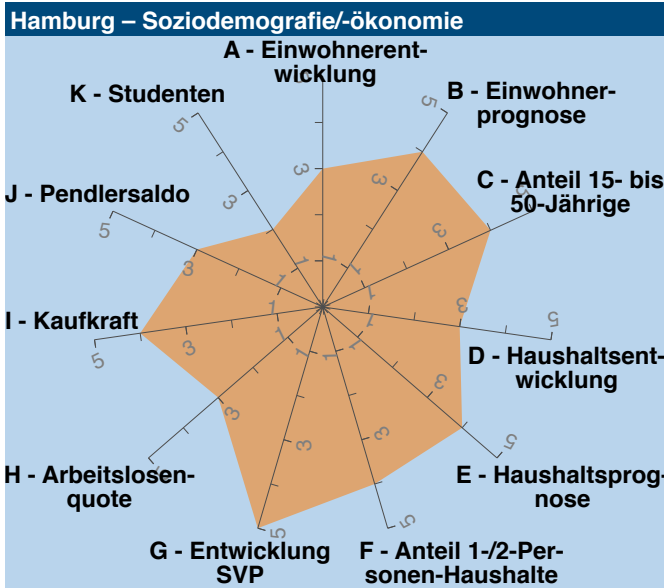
Hamburg – Soziodemografie/-ökonomie

A - Einwohnerentwicklung

B - Einwohnerprognose

C - Anteil 15- bis 50-Jährige

D - Haushaltsentwicklung

E - Haushaltsprognose

F - Anteil 1-/2-Personen-Haushalte

G - Entwicklung SVP

H - Arbeitslosenquote

I - Kaufkraft

J - Pendlersaldo

K - Studenten

1 3 5 1 3 5 1 3 5 1 3 5 1 3 5 1 3 5 1 3 5 1 3 5 1 3 5 1 3 5 1 3 5